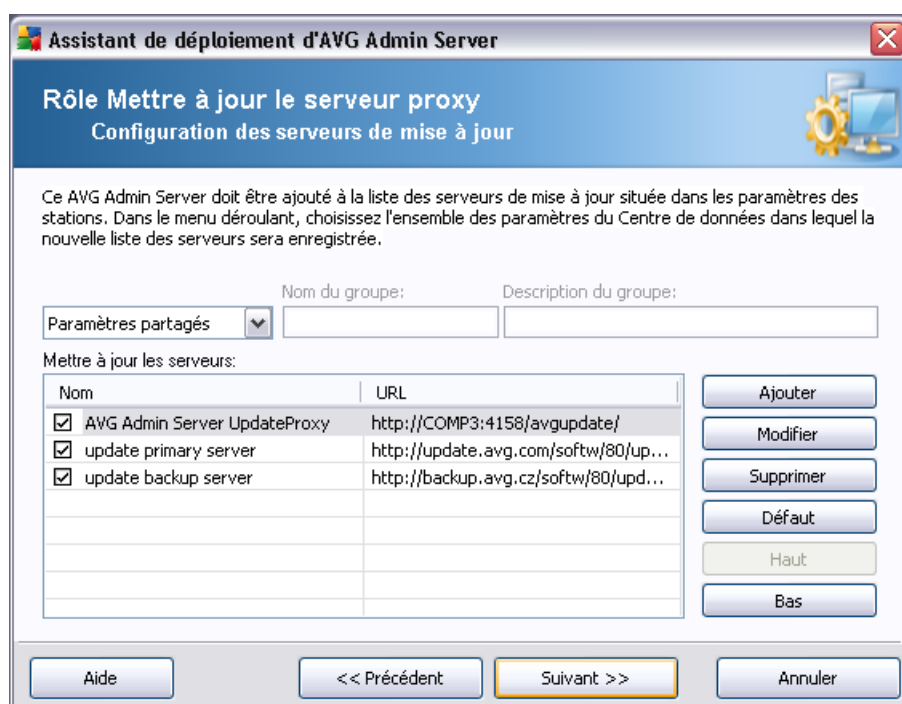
Assistant de déploiement d'AVG Admin Server

Rôle Mettre à jour le serveur proxy
Configuration des serveurs de mise à jour

Ce AVG Admin Server doit être ajouté à la liste des serveurs de mise à jour située dans les paramètres des stations. Dans le menu déroulant, choisissez l'ensemble des paramètres du Centre de données dans lequel la nouvelle liste des serveurs sera enregistrée.

Nom du groupe:
Description du groupe:
Paramètres partagés

Mettre à jour les serveurs:

| Nom | URL |
|---|---|
| ☑ AVG Admin Server UpdateProxy | http://COMP3:4158/avgupdate/ |
| ☑ update primary server | http://update.avg.com/softw/80/up... |
| ☑ update backup server | http://backup.avg.cz/softw/80/upd... |

Ajouter
Modifier
Supprimer
Défaut
Haut
Bas

Aide
<< Précédent
Suivant >>
Annuler